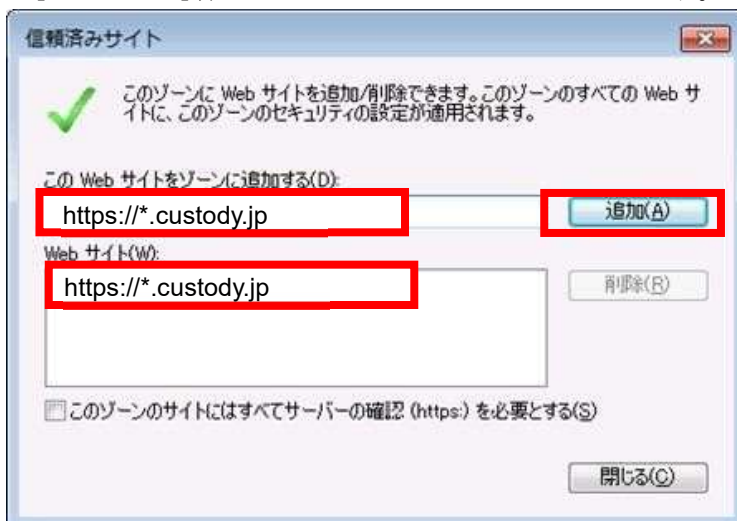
信頼済みサイト

このゾーンに Web サイトを追加/削除できます。このゾーンのすべての Web サイトに、このゾーンのセキュリティの設定が適用されます。

この Web サイトをゾーンに追加する(D):

https://*.custody.jp

追加(A)

Web サイト(W):

https://*.custody.jp

削除(R)

このゾーンのサイトにはすべてサーバーの確認 (https:) を必要とする(S)

閉じる(C)